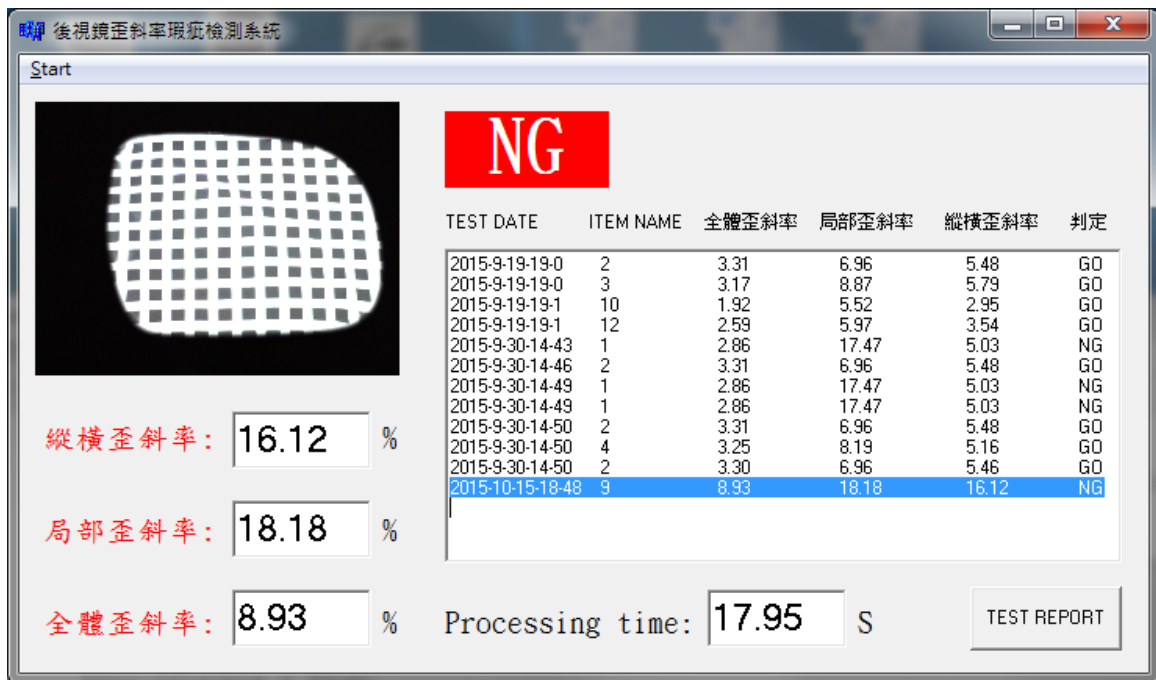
後視鏡歪斜率瑕疵檢測系統

Start

NG

| TEST DATE | ITEM NAME | 全體歪斜率 | 局部歪斜率 | 縱橫歪斜率 | 判定 |
|---|---|---|---|---|---|
| 2015-9-19-19-0 | 2 | 3.31 | 6.96 | 5.48 | GO |
| 2015-9-19-19-0 | 3 | 3.17 | 8.87 | 5.79 | GO |
| 2015-9-19-19-1 | 10 | 1.92 | 5.52 | 2.95 | GO |
| 2015-9-19-19-1 | 12 | 2.59 | 5.97 | 3.54 | GO |
| 2015-9-30-14-43 | 1 | 2.86 | 17.47 | 5.03 | NG |
| 2015-9-30-14-46 | 2 | 3.31 | 6.96 | 5.48 | GO |
| 2015-9-30-14-49 | 1 | 2.86 | 17.47 | 5.03 | NG |
| 2015-9-30-14-49 | 1 | 2.86 | 17.47 | 5.03 | NG |
| 2015-9-30-14-50 | 2 | 3.31 | 6.96 | 5.48 | GO |
| 2015-9-30-14-50 | 4 | 3.25 | 8.19 | 5.16 | GO |
| 2015-9-30-14-50 | 2 | 3.30 | 6.96 | 5.46 | GO |
| 2015-10-15-18-48 | 9 | 8.93 | 18.18 | 16.12 | NG |

縱橫歪斜率: 16.12 %

局部歪斜率: 18.18 %

全體歪斜率: 8.93 %

Processing time: 17.95 S

TEST REPORT